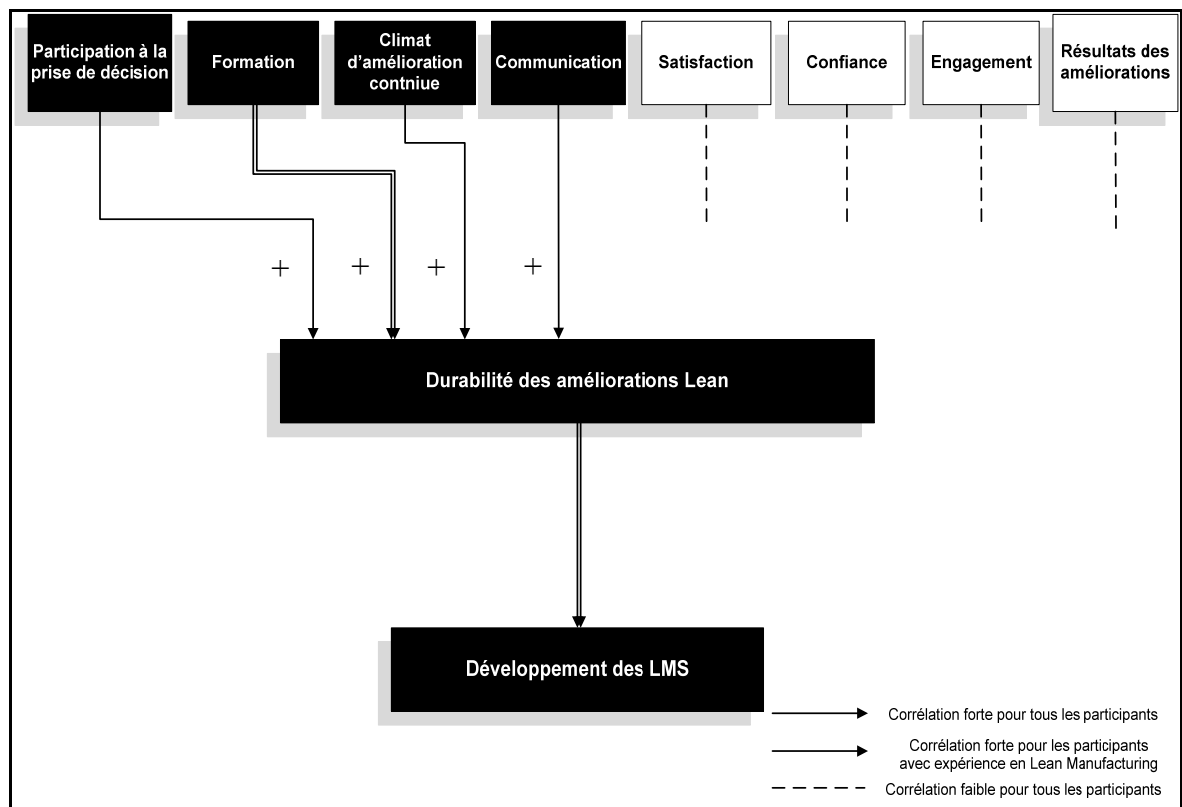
Participation à la prise de décision

Formation

Climat d'amélioration contniue

Communication

Satisfaction

Confiance

Engagement

Résultats des améliorations

+

+

+

+

Durabilité des améliorations Lean

Développement des LMS

Corrélation forte pour tous les participants

Corrélation forte pour les participants avec expérience en Lean Manufacturing

Corrélation faible pour tous les participants